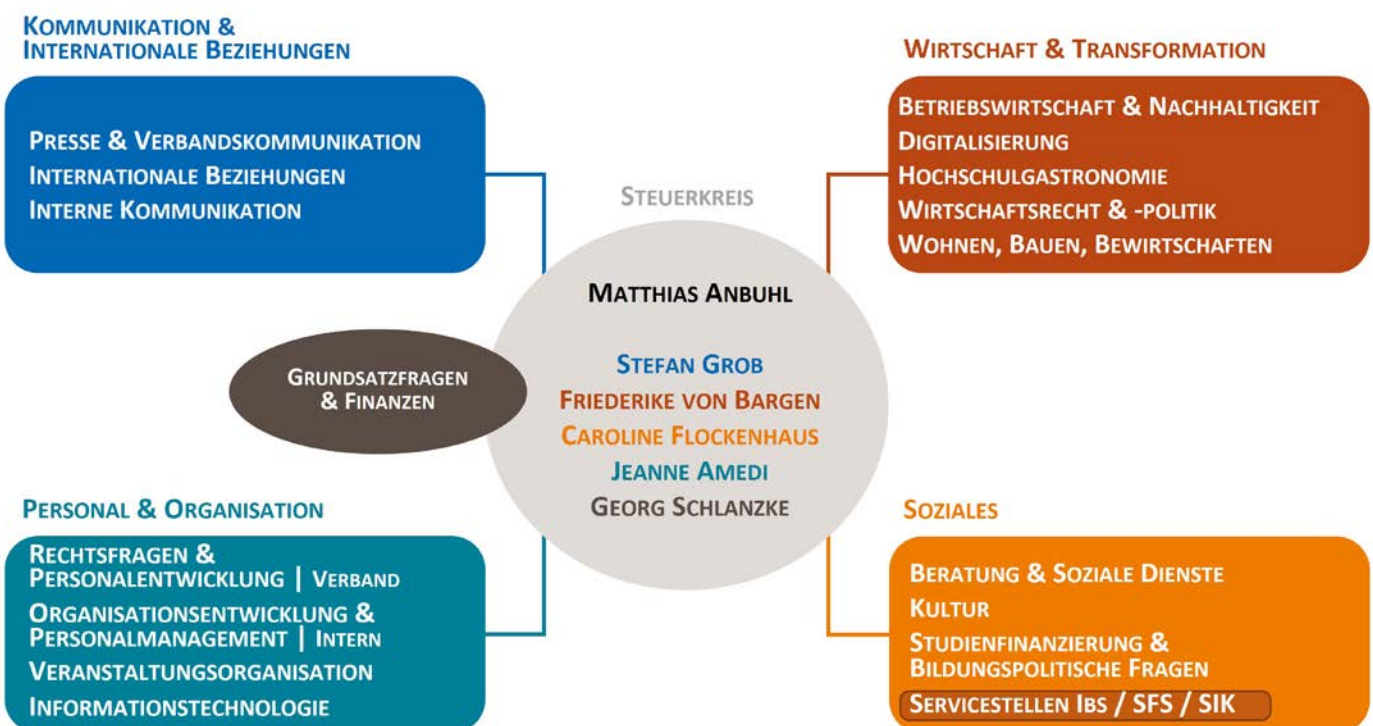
KOMMUNIKATION & INTERNATIONALE BEZIEHUNGEN

PRESSE & VERBANDSKOMMUNIKATION
INTERNATIONALE BEZIEHUNGEN
INTERNE KOMMUNIKATION

WIRTSCHAFT & TRANSFORMATION

BETRIEBSWIRTSCHAFT & NACHHALTIGKEIT
DIGITALISIERUNG
HOCHSCHULGASTRONOMIE
WIRTSCHAFTSRECHT & -POLITIK
WOHNEN, BAUEN, BEWIRTSCHAFTEN

STEUERKREIS

MATTHIAS ANBUHL

STEFAN GROB
FRIEDERIKE VON BARGEN
CAROLINE FLOCKENHAUS
JEANNE AMEDI
GEORG SCHLANZKE

GRUNDSATZFRAGEN & FINANZEN

PERSONAL & ORGANISATION

RECHTSFRAGEN & PERSONALENTWICKLUNG | VERBAND
ORGANISATIONSENTWICKLUNG & PERSONALMANAGEMENT | INTERN
VERANSTALTUNGSORGANISATION
INFORMATIONSTECHNOLOGIE

SOZIALES

BERATUNG & SOZIALE DIENSTE
KULTUR
STUDIENFINANZIERUNG & BILDUNGSPOLITISCHE FRAGEN
SERVICESTELLEN IBS / SFS / SIK